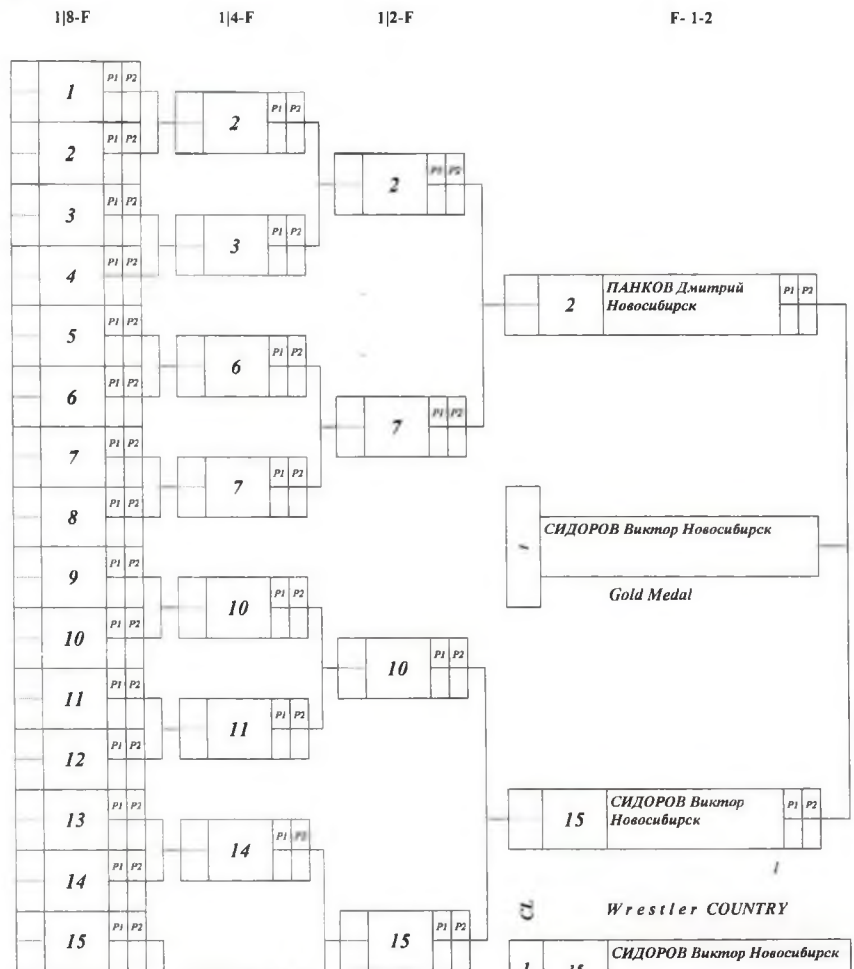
1|8-F

1|4-F

1|2-F

F- 1-2

1 P1 P2
2 P1 P2
3 P1 P2
4 P1 P2
5 P1 P2
6 P1 P2
7 P1 P2
8 P1 P2
9 P1 P2
10 P1 P2
11 P1 P2
12 P1 P2
13 P1 P2
14 P1 P2
15 P1 P2

2 P1 P2
3 P1 P2
6 P1 P2
7 P1 P2
10 P1 P2
11 P1 P2
14 P1 P2

2 P1 P2
7 P1 P2
10 P1 P2
15 P1 P2

2 ПАНКОВ Дмитрий Новосибирск P1 P2

1 СИДОРОВ Виктор Новосибирск

Gold Medal

15 СИДОРОВ Виктор Новосибирск P1 P2

1

CL Wrestler COUNTRY

1 15 СИДОРОВ Виктор Новосибирск